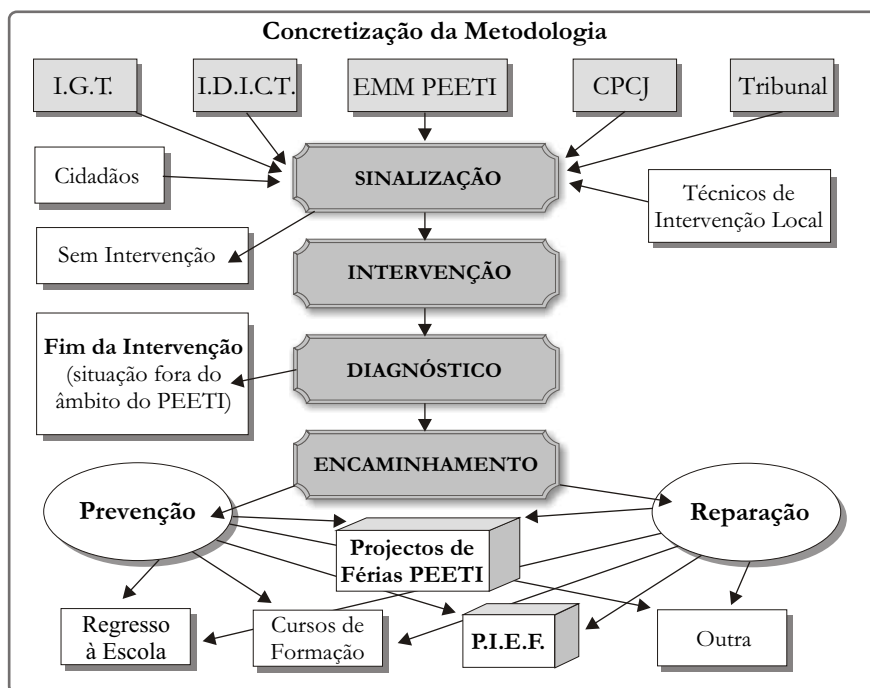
Concretização da Metodologia

I.G.T.

I.D.I.C.T.

EMM PEETI

CPCJ

Tribunal

Cidadãos

SINALIZAÇÃO

Técnicos de Intervenção Local

Sem Intervenção

INTERVENÇÃO

Fim da Intervenção (situação fora do âmbito do PEETI)

DIAGNÓSTICO

ENCAMINHAMENTO

Prevenção

Reparação

Projectos de Férias PEETI

Regresso à Escola

Cursos de Formação

P.I.E.F.

Outra